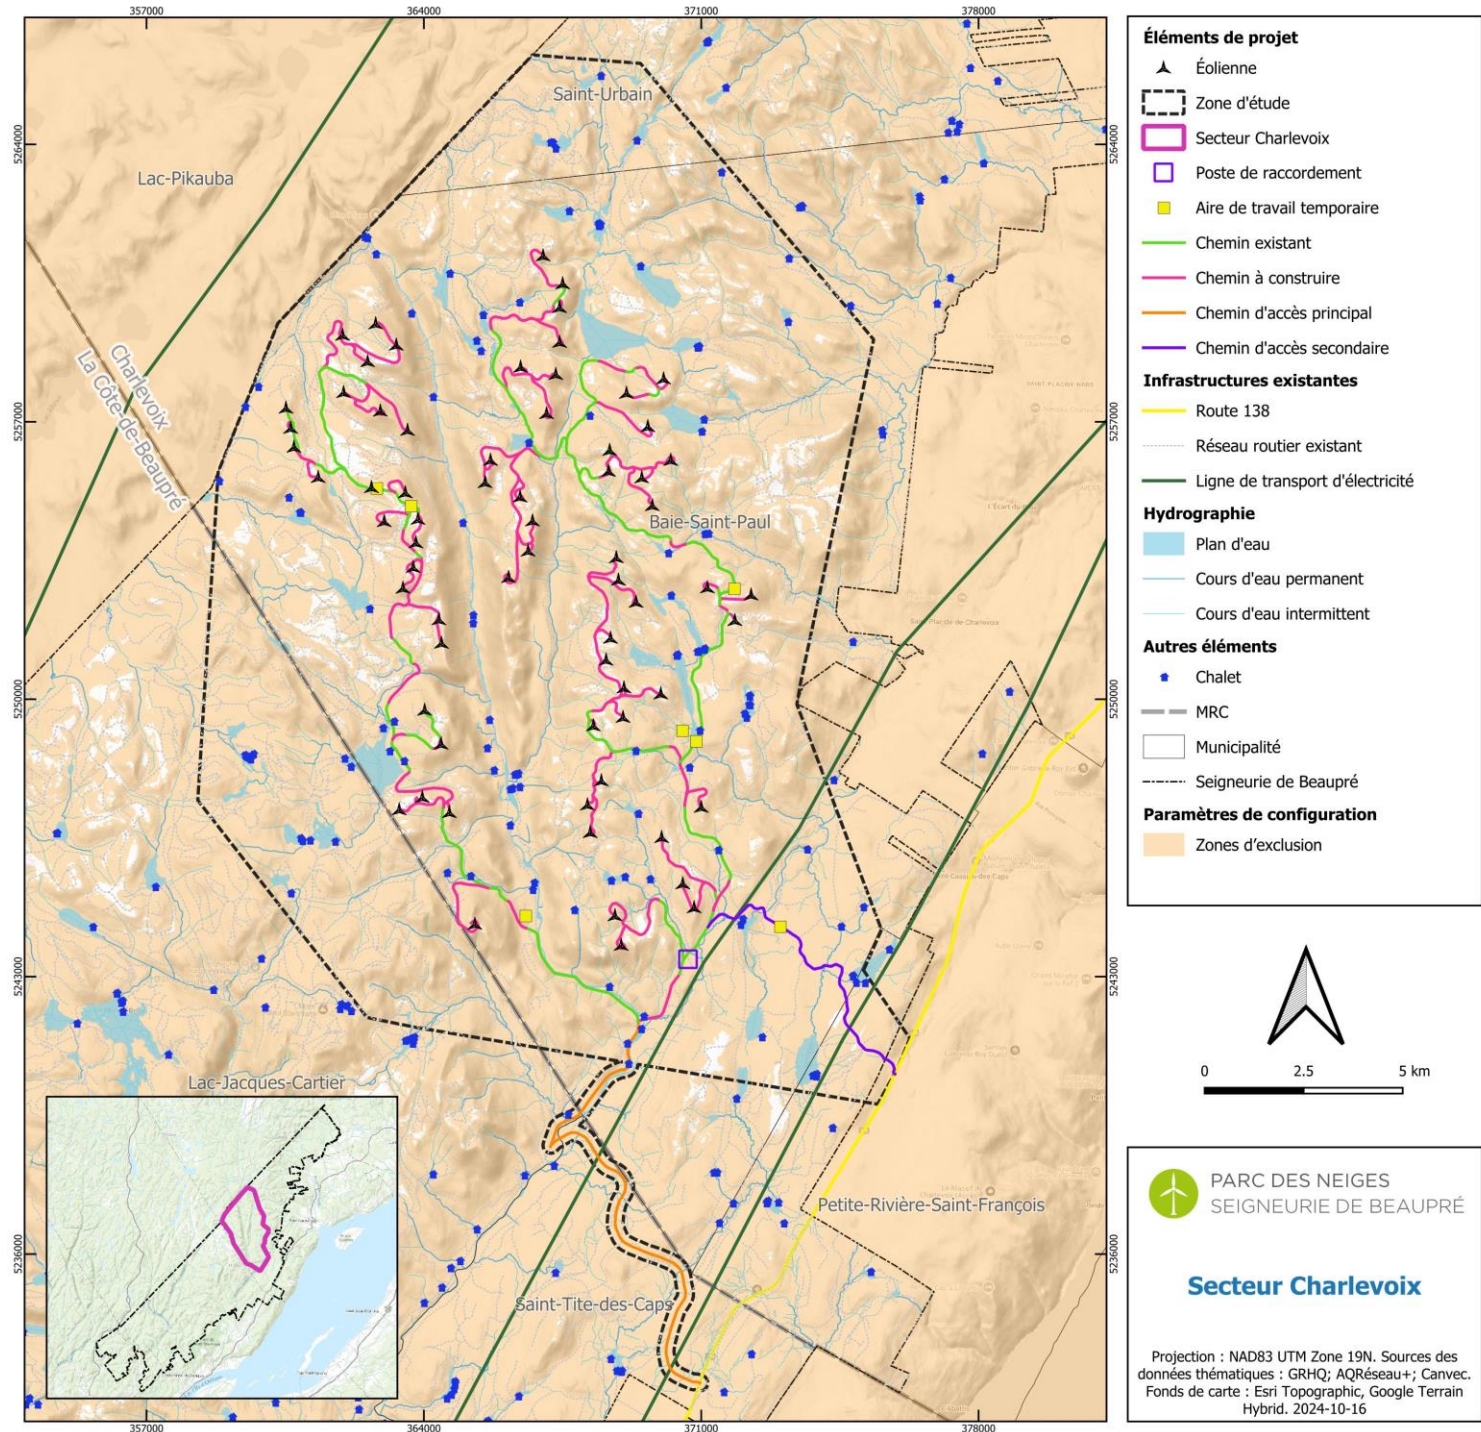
357000
364000
371000
378000

5264000
5257000
5250000
5243000
5236000

Saint-Urbain
Lac-Pikauba
Charlevoix
La Côte-de-Beaupré
Baie-Saint-Paul
Lac-Jacques-Cartier
Petite-Rivière-Saint-François
Saint-Tite-des-Caps

Éléments de projet
Éolienne
Zone d'étude
Secteur Charlevoix
Poste de raccordement
Aire de travail temporaire
Chemin existant
Chemin à construire
Chemin d'accès principal
Chemin d'accès secondaire
Infrastructures existantes
Route 138
Réseau routier existant
Ligne de transport d'électricité
Hydrographie
Plan d'eau
Cours d'eau permanent
Cours d'eau intermittent
Autres éléments
Chalet
MRC
Municipalité
Seigneurie de Beaupré
Paramètres de configuration
Zones d'exclusion

0 2.5 5 km

PARC DES NEIGES
SEIGNEURIE DE BEAUPRÉ

Secteur Charlevoix

Projection : NAD83 UTM Zone 19N. Sources des données thématiques : GRHQ; AQRéseau+; Canvec. Fonds de carte : Esri Topographic, Google Terrain Hybrid. 2024-10-16